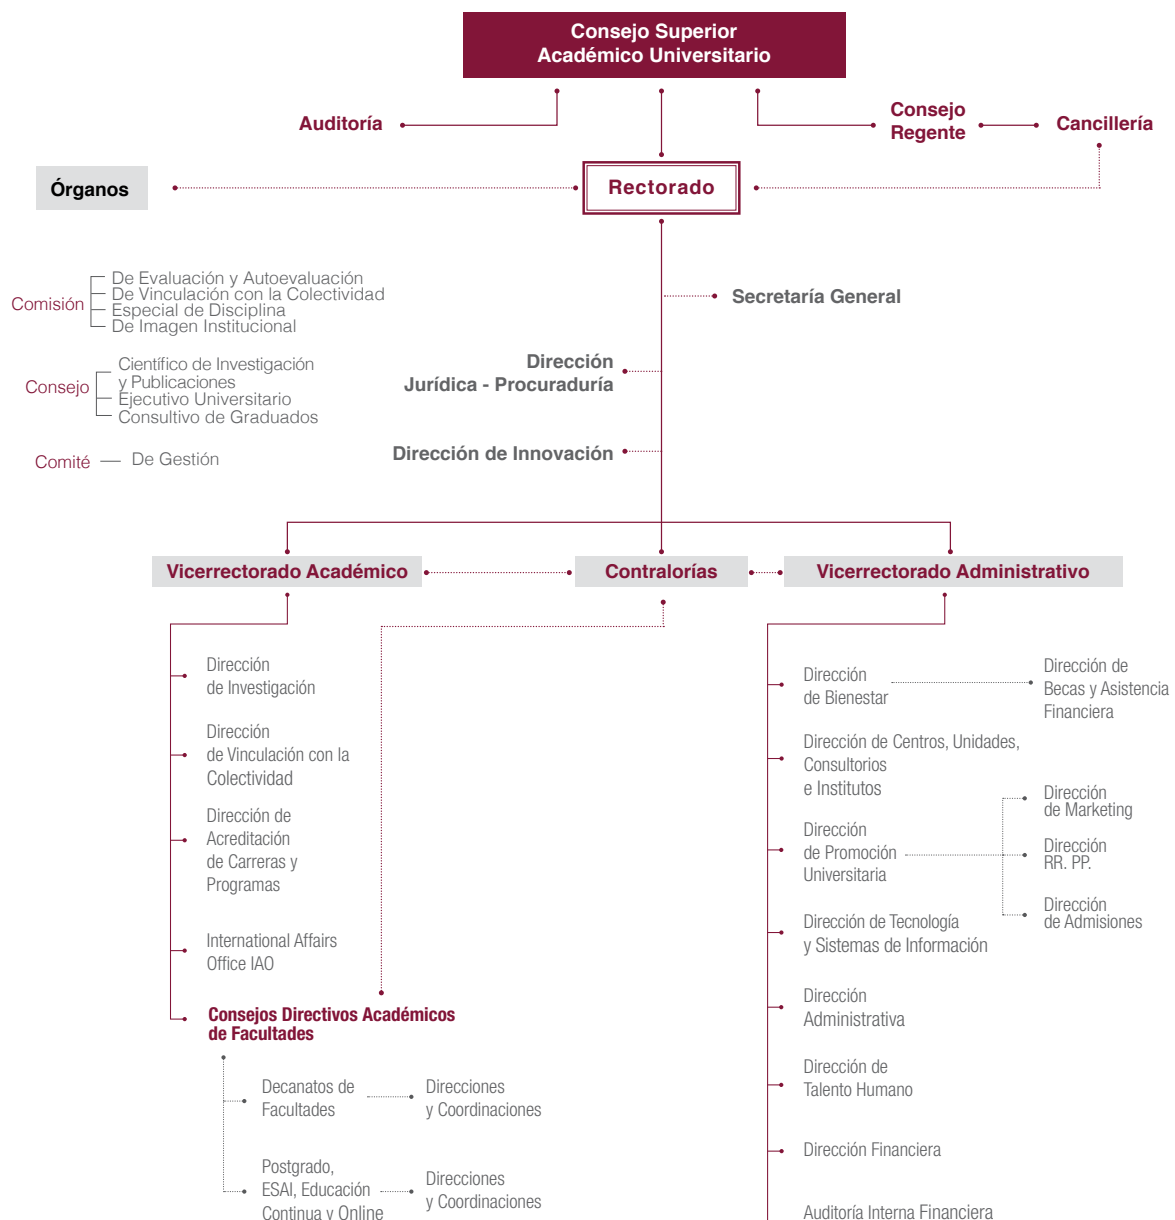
Consejo Superior
Académico Universitario

Auditoría

Consejo
Regente

Cancillería

Órganos

Rectorado

Comisión
De Evaluación y Autoevaluación
De Vinculación con la Colectividad
Especial de Disciplina
De Imagen Institucional

Consejo
Científico de Investigación y Publicaciones
Ejecutivo Universitario
Consultivo de Graduados

Comité — De Gestión

Secretaría General

Dirección
Jurídica - Procuraduría

Dirección de Innovación

Vicerrectorado Académico

Contralorías

Vicerrectorado Administrativo

Dirección
de Investigación

Dirección
de Vinculación con la Colectividad

Dirección de
Acreditación
de Carreras y
Programas

International Affairs
Office IAO

Consejos Directivos Académicos
de Facultades

Decanatos de
Facultades

Direcciones
y Coordinaciones

Postgrado,
ESAI, Educación
Continua y Online

Direcciones
y Coordinaciones

Dirección
de Bienestar

Dirección de
Becas y Asistencia
Financiera

Dirección de Centros, Unidades,
Consultorios
e Institutos

Dirección
de Promoción
Universitaria

Dirección
de Marketing

Dirección
RR. PP.

Dirección
de Admisiones

Dirección de Tecnología
y Sistemas de Información

Dirección
Administrativa

Dirección de
Talento Humano

Dirección Financiera

Auditoría Interna Financiera